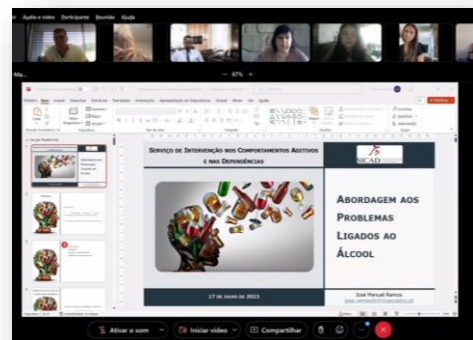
Áudio e vídeo Participante Reunião Ajuda

— 67% +

Serviço de Intervenção nos Comportamentos Aditivos e nas Dependências

SICAD

Abordagem aos Problemas Ligados ao Álcool

17 de junho de 2023

José Manuel Ramos

Ativar o som Iniciar vídeo Compartilhar